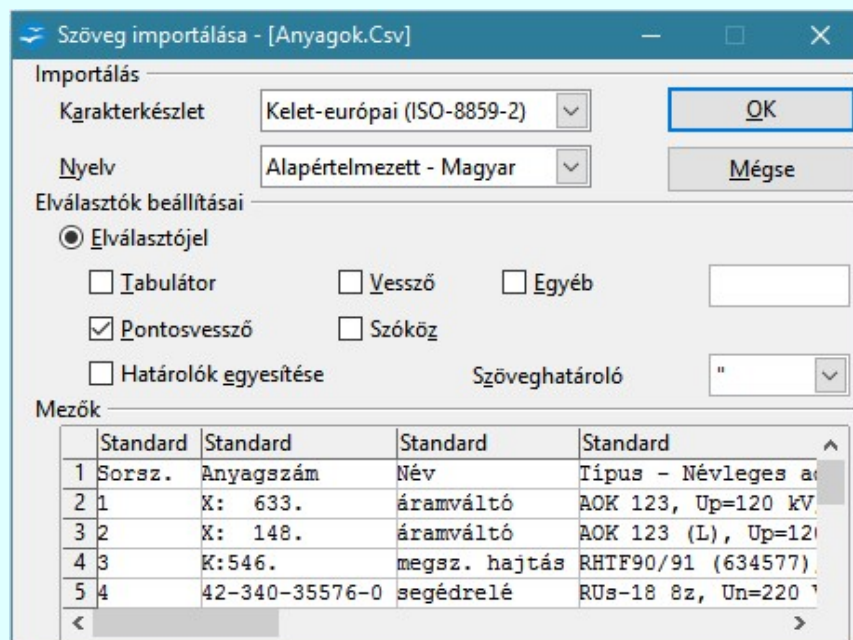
Szöveg importálása - [Anyagok.Csv]

Importálás

Karakterkészlet Kelet-európai (ISO-8859-2)

Nyelv Alapértelmezett - Magyar

OK

Mégse

Elválasztók beállításai

Elválasztójel

Tabulátor

Vessző

Egyéb

Pontosvessző

Szóköz

Határolók egyesítése

Szöveghatároló "

Mezők

| | Standard | Standard | Standard | Standard |
|---|---|---|---|---|
| 1 | Sorsz. | Anyagszám | Név | Típus - Névleges a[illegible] |
| 2 | 1 | X: 633. | áramváltó | AOK 123, Up=120 kV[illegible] |
| 3 | 2 | X: 148. | áramváltó | AOK 123 (L), Up=12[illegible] |
| 4 | 3 | K:546. | megsz. hajtás | RHTF90/91 (634577)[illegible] |
| 5 | 4 | 42-340-35576-0 | segédrelé | RUs-18 8z, Un=220 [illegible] |